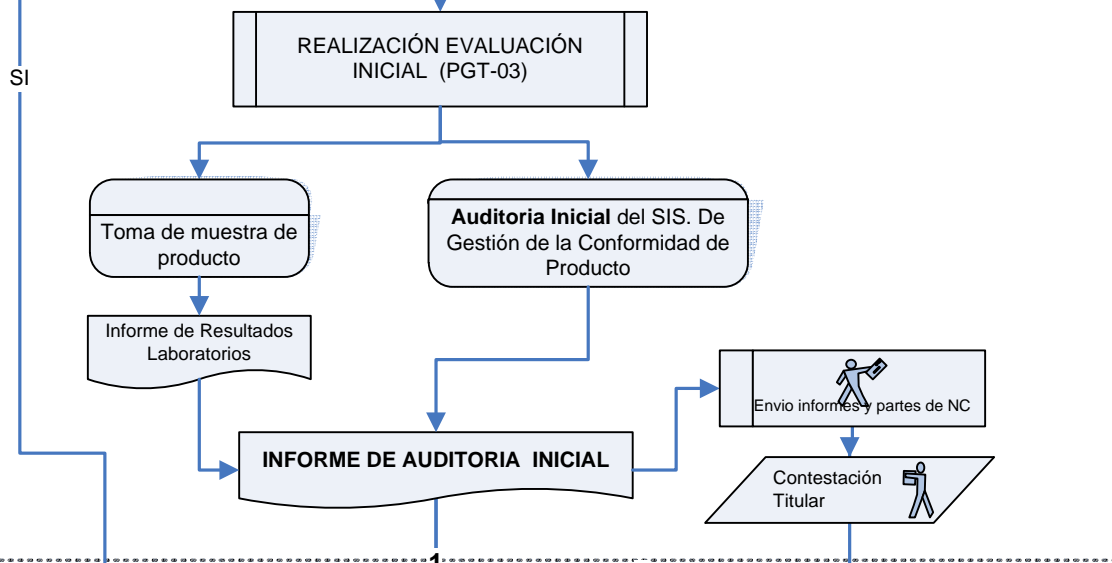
SI

REALIZACIÓN EVALUACIÓN INICIAL (PGT-03)

Toma de muestra de producto

**Auditoria Inicial** del SIS. De Gestión de la Conformidad de Producto

Informe de Resultados Laboratorios

Envio informes y partes de NC

**INFORME DE AUDITORIA INICIAL**

Contestación Titular

1